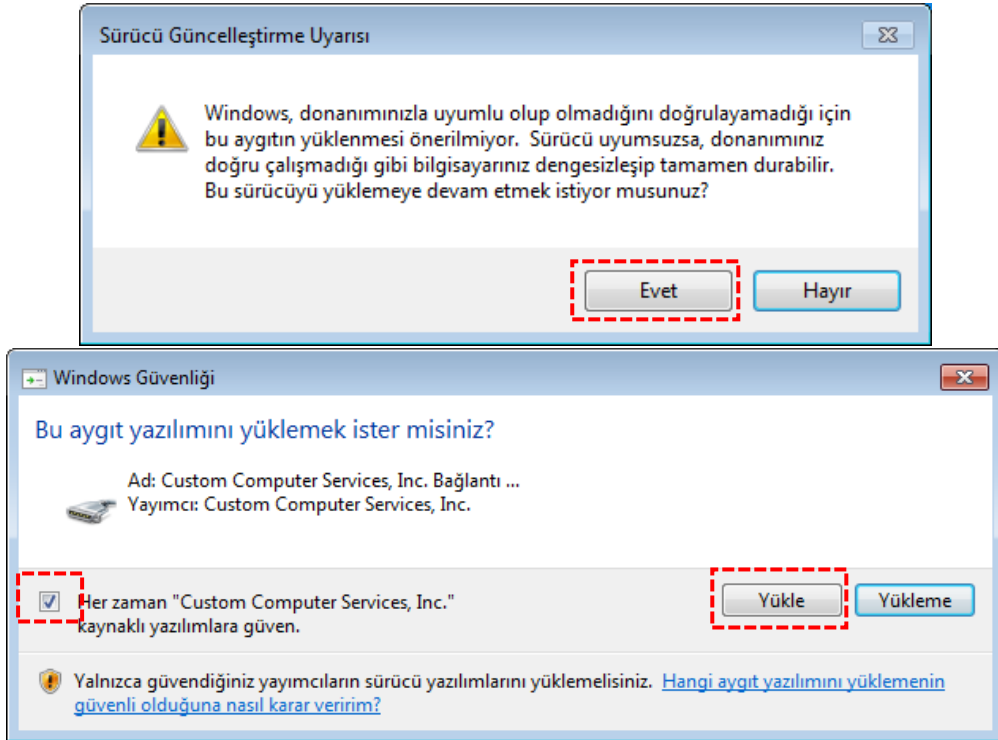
Sürücü Güncelleştirme Uyarısı

Windows, donanımınızla uyumlu olup olmadığını doğrulayamadığı için bu aygıtın yüklenmesi önerilmiyor. Sürücü uyumsuzsa, donanımınız doğru çalışmadığı gibi bilgisayarınız dengesizleşip tamamen durabilir. Bu sürücüyü yüklemeye devam etmek istiyor musunuz?

Evet

Hayır

Windows Güvenliği

Bu aygıt yazılımını yüklemek ister misiniz?

Ad: Custom Computer Services, Inc. Bağlantı ...
Yayımcı: Custom Computer Services, Inc.

Her zaman "Custom Computer Services, Inc." kaynaklı yazılımlara güven.

Yükle

Yükleme

Yalnızca güvendiğiniz yayımcıların sürücü yazılımlarını yüklemelisiniz. Hangi aygıt yazılımını yüklemenin güvenli olduğuna nasıl karar veririm?